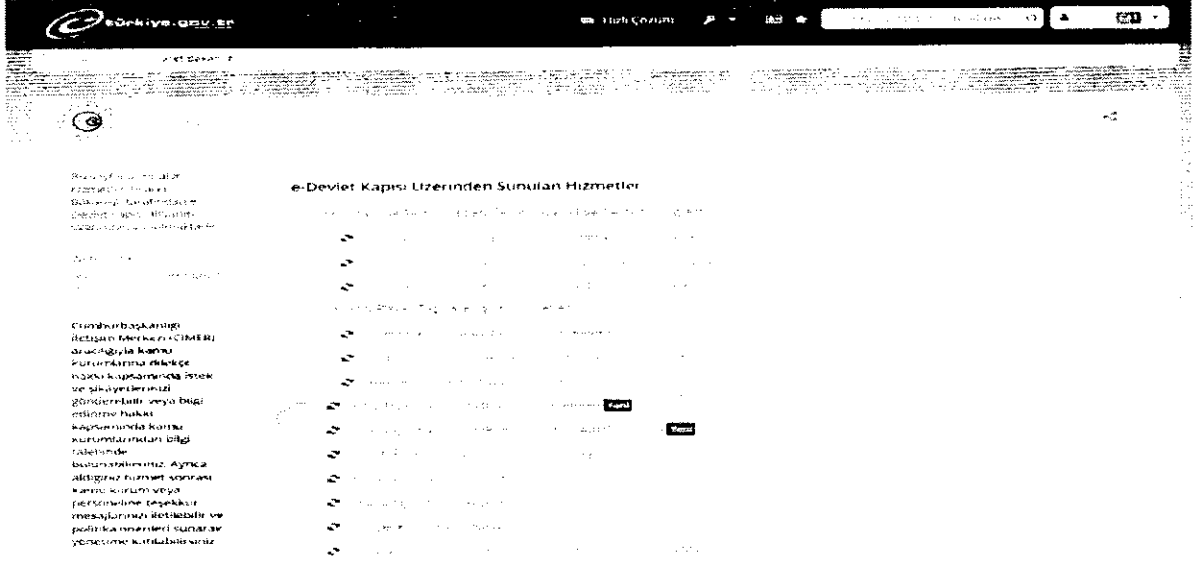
türkiye.gov.tr

Hızlı Çözüm

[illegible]

e-Devlet Kapısı Üzerinden Sunulan Hizmetler

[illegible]

Yeni

Yeni

Cumhurbaşkanlığı İletişim Merkezi (CİMER) aracılığıyla kamu kurumlarına dilekçe hakkı kapsamında istek ve şikayetlerinizi gönderebilir veya bilgi edinme hakkı kapsamında kamu kurumlarından bilgi talebinde bulunabilirsiniz. Ayrıca aldığınız hizmet sonrası kamu kurum veya personeline teşekkür mesajlarınızı iletebilir ve politika önerileri sunarak yönetime katılabilirsiniz